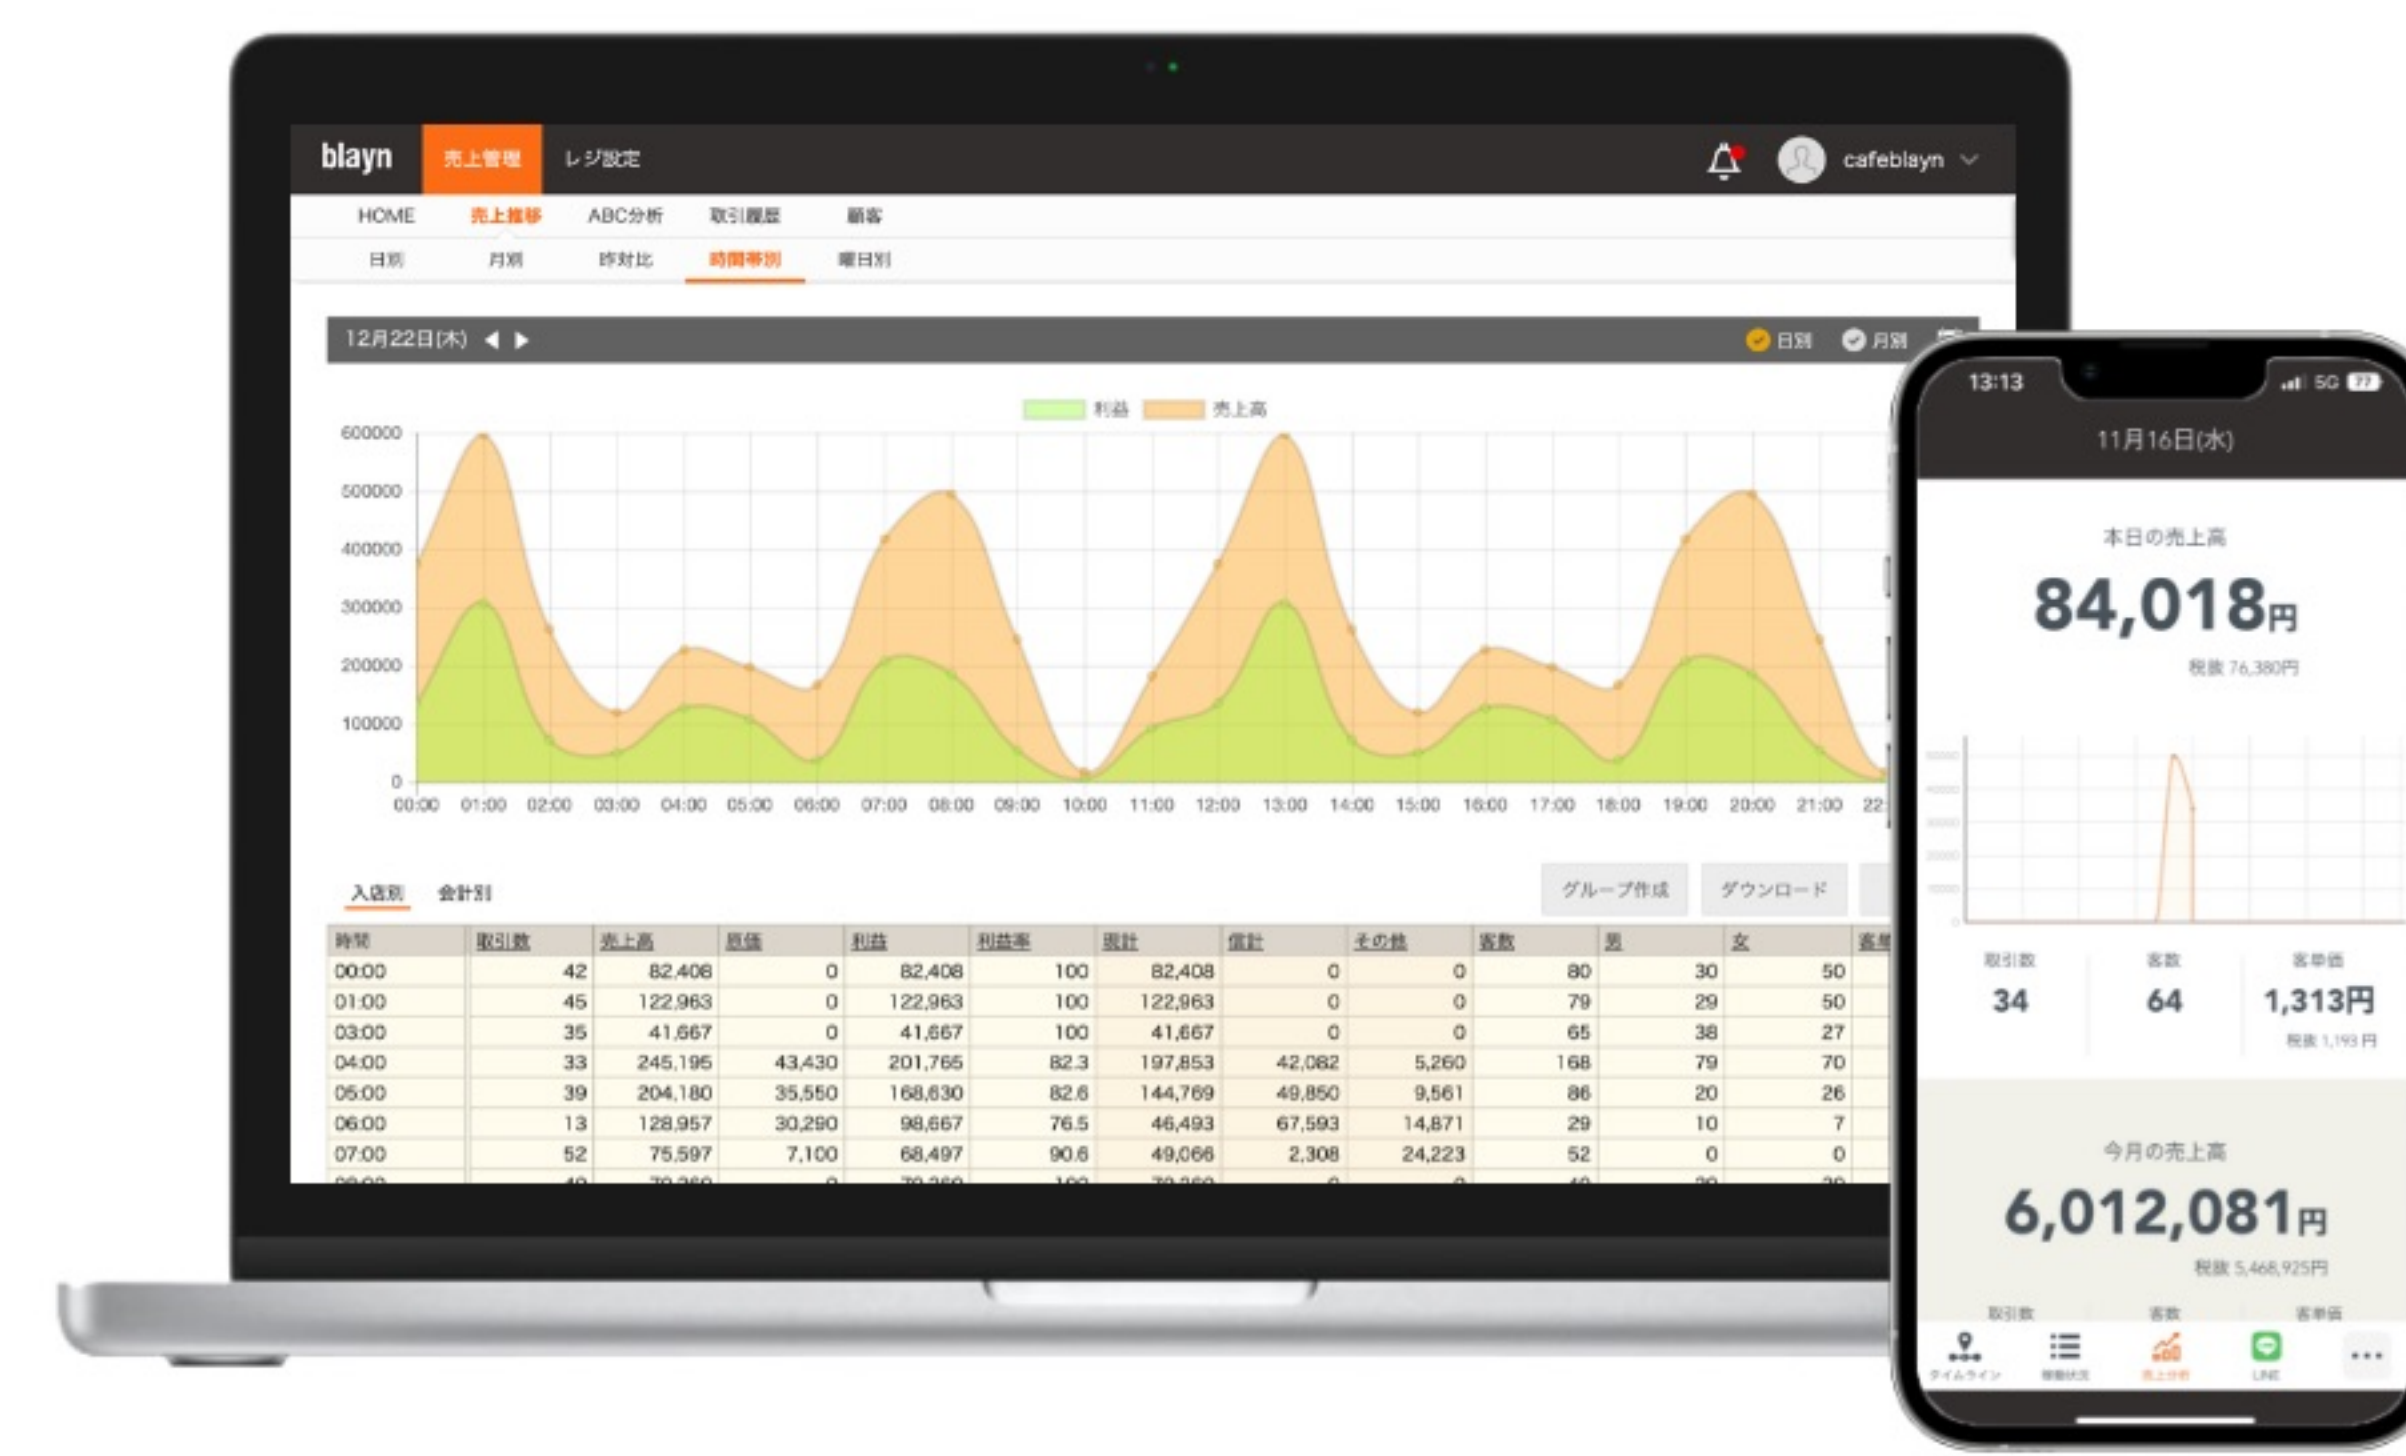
blayn 売上管理 レジ設定 cafeblayn

HOME 売上推移 ABC分析 取引履歴 顧客

日別 月別 昨対比 時間帯別 曜日別

12月22日(木) 日別 月別

利益 売上高

600000
500000
400000
300000
200000
100000
0

00:00 01:00 02:00 03:00 04:00 05:00 06:00 07:00 08:00 09:00 10:00 11:00 12:00 13:00 14:00 15:00 16:00 17:00 18:00 19:00 20:00 21:00 22:

入店別 会計別 グループ作成 ダウンロード

| 時間 | 取引数 | 売上高 | 原価 | 利益 | 利益率 | 現計 | 信計 | その他 | 客数 | 男 | 女 | 客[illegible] |
|---|---|---|---|---|---|---|---|---|---|---|---|---|
| 00:00 | 42 | 82,408 | 0 | 82,408 | 100 | 82,408 | 0 | 0 | 80 | 30 | 50 | |
| 01:00 | 45 | 122,963 | 0 | 122,963 | 100 | 122,963 | 0 | 0 | 79 | 29 | 50 | |
| 03:00 | 35 | 41,667 | 0 | 41,667 | 100 | 41,667 | 0 | 0 | 65 | 38 | 27 | |
| 04:00 | 33 | 245,195 | 43,430 | 201,765 | 82.3 | 197,853 | 42,082 | 5,260 | 168 | 79 | 70 | |
| 05:00 | 39 | 204,180 | 35,550 | 168,630 | 82.6 | 144,769 | 49,850 | 9,561 | 86 | 20 | 26 | |
| 06:00 | 13 | 128,957 | 30,290 | 98,667 | 76.5 | 46,493 | 67,593 | 14,871 | 29 | 10 | 7 | |
| 07:00 | 52 | 75,597 | 7,100 | 68,497 | 90.6 | 49,066 | 2,308 | 24,223 | 52 | 0 | 0 | |

13:13 5G

11月16日(水)

本日の売上高
84,018円
税抜 76,380円

取引数 34 客数 64 客単価 1,313円
税抜 1,193円

今月の売上高
6,012,081円
税抜 5,468,925円

取引数 客数 客単価

タイムライン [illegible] 売上分析 LINE